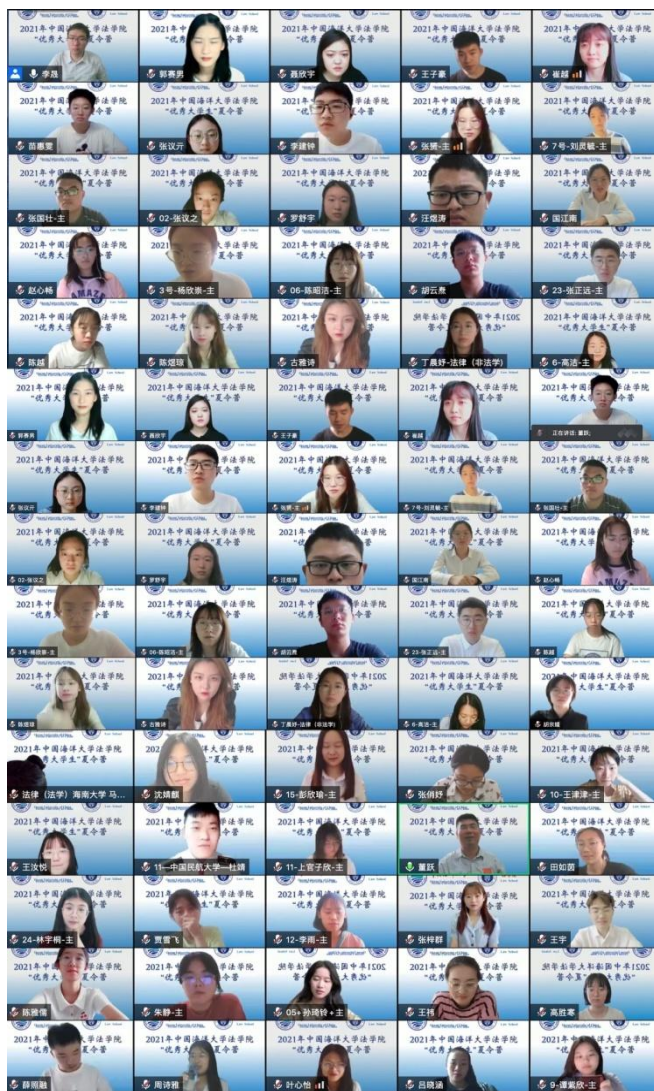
2021年中国海洋大学法学院 "优秀大学生"夏令营

李晟 郭赛男 魏欣宇 王子豪 崔越
苗惠雯 张汉亓 李建钟 张赟-主 7号-刘灵敏-主
张国壮-主 02-张汉之 罗舒宇 汪熠涛 国江南
赵心畅 3号-杨欣崇-主 06-陈昭浩-主 胡云燕 23-张正远-主
陈越 陈煜琼 古雅诗 丁晨妤-法律（非法学） 6-高洁-主

郭赛男 裴欣宇 王子豪 崔越 正在讲话：董跃
张汉亓 李建钟 张赟-主 7号-刘灵敏-主 张国壮-主
02-张汉之 罗舒宇 汪熠涛 国江南 赵心畅
3号-杨欣崇-主 06-陈昭浩-主 胡云燕 23-张正远-主 陈越
陈煜琼 古雅诗 丁晨妤-法律（非法学） 6-高洁-主 胡欣媛

法律（法学）海南大学 马... 沈琪麒 15-彭欣瑞-主 张倩妤 10-王津津-主
王汝悦 11-中国民航大学-杜晴 11-上官子欣-主 董跃 田如茵
24-林宇桐-主 贾震飞 12-李雨-主 张梓群 王宇
陈雅倩 朱静-主 05+孙琦+铃+主 王祎 高煜骞
薛丽颖 周诗雅 叶心怡 吕晓涵 9-谭紫欣-主